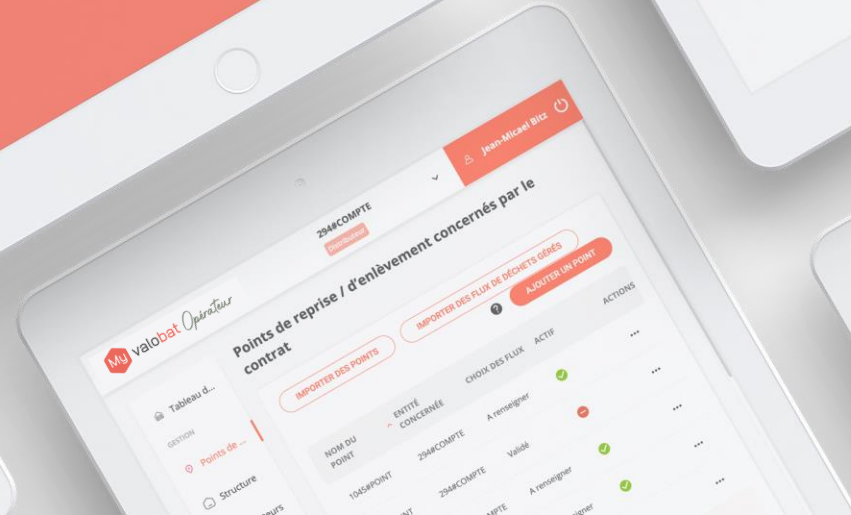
Jean-Micael Bitz

294#COMPTE
Distributeur

My valobat Opérateur

Tableau d...
GESTION
Points de ...
Structure
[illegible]eurs

Points de reprise / d'enlèvement concernés par le contrat

IMPORTER DES POINTS
IMPORTER DES FLUX DE DÉCHETS GÉRÉS
AJOUTER UN POINT

| NOM DU POINT | ENTITÉ CONCERNÉE | CHOIX DES FLUX | ACTIF | ACTIONS |
|---|---|---|---|---|
| | | A renseigner | | ... |
| | 294#COMPTE | A renseigner | | ... |
| 1045#POINT | 294#COMPTE | Validé | | ... |
| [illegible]INT | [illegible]MPTE | A renseigner | | ... |
| | | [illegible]signer | | ... |